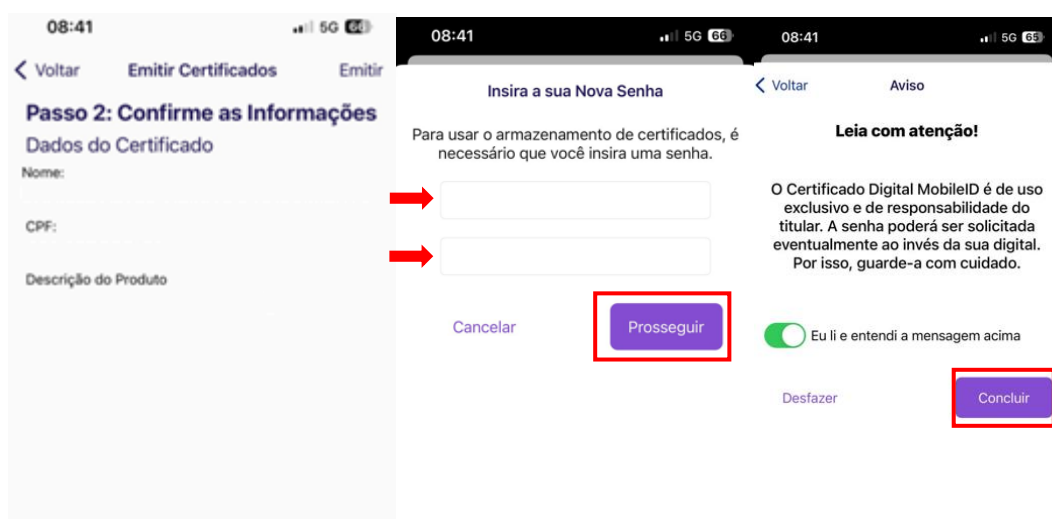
08:41 5G 66

< Voltar Emitir Certificados Emitir

Passo 2: Confirme as Informações

Dados do Certificado

Nome:

CPF:

Descrição do Produto

08:41 5G 66

Insira a sua Nova Senha

Para usar o armazenamento de certificados, é necessário que você insira uma senha.

Cancelar

Prosseguir

08:41 5G 65

< Voltar Aviso

Leia com atenção!

O Certificado Digital MobileID é de uso exclusivo e de responsabilidade do titular. A senha poderá ser solicitada eventualmente ao invés da sua digital. Por isso, guarde-a com cuidado.

Eu li e entendi a mensagem acima

Desfazer

Concluir